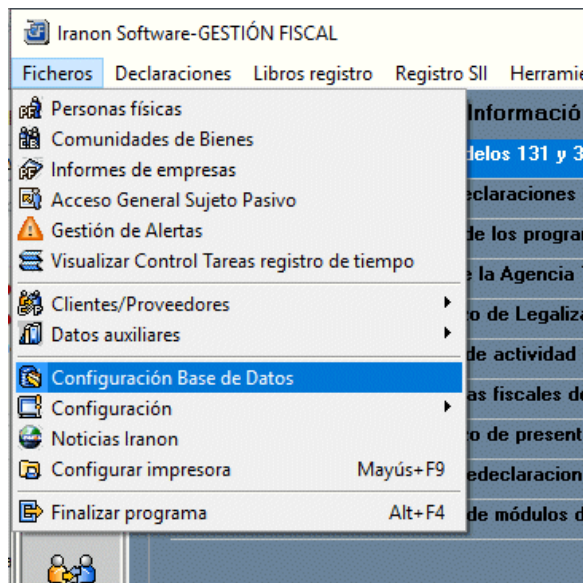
Iranon Software-GESTIÓN FISCAL

Ficheros Declaraciones Libros registro Registro SII Herramie

Personas físicas
Comunidades de Bienes
Informes de empresas
Acceso General Sujeto Pasivo
Gestión de Alertas
Visualizar Control Tareas registro de tiempo
Clientes/Proveedores
Datos auxiliares
Configuración Base de Datos
Configuración
Noticias Iranon
Configurar impresora Mayús+F9
Finalizar programa Alt+F4

Informació
delos 131 y 3
eclaraciones
de los progra
e la Agencia T
o de Legaliza
de actividad
as fiscales d
o de present
edeclaracion
de módulos d